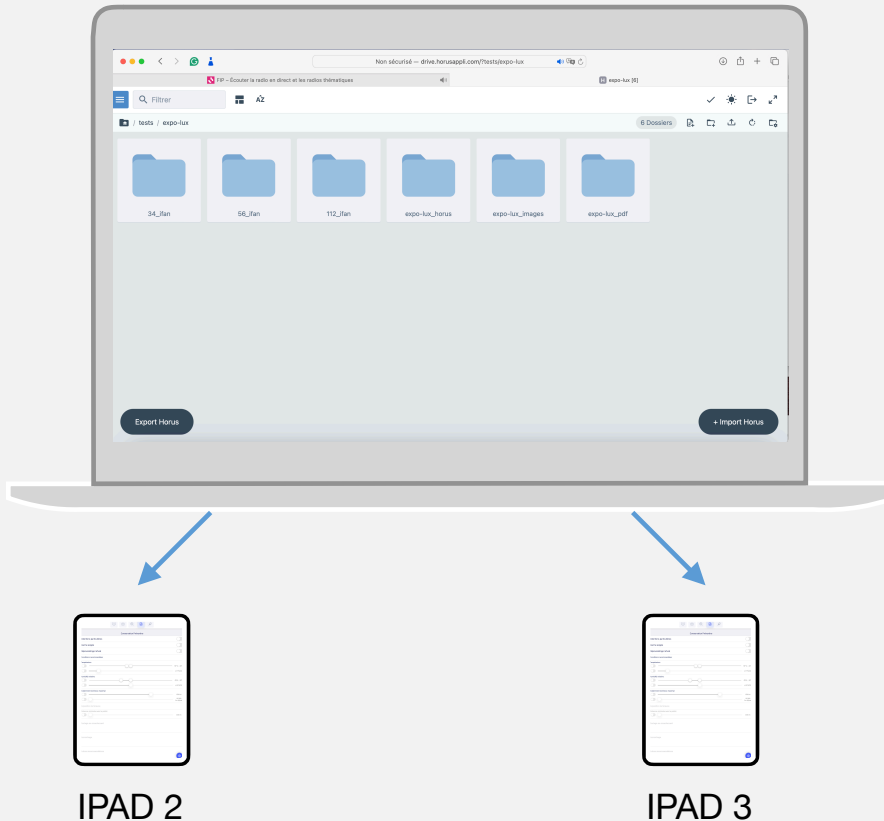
Non sécurisé — drive.horusappli.com/?tests/expo-lux

FIP – Écouter la radio en direct et les radios thématiques

expo-lux [6]

Filtrer

AZ

/ tests / expo-lux

6 Dossiers

34_ifan

56_ifan

112_ifan

expo-lux_horus

expo-lux_images

expo-lux_pdf

Export Horus

+ Import Horus

IPAD 2

IPAD 3